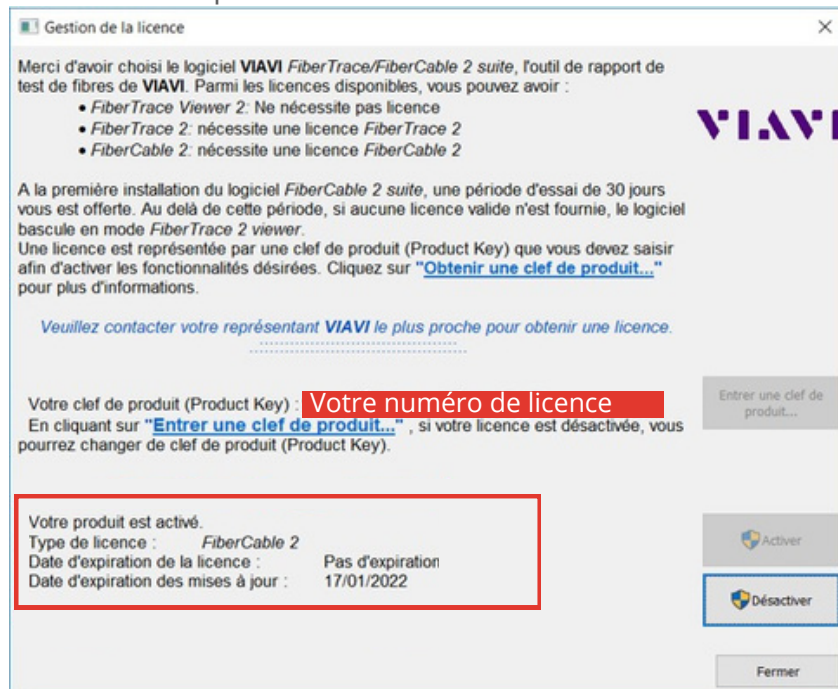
Gestion de la licence

Merci d'avoir choisi le logiciel VIAVI FiberTrace/FiberCable 2 suite, l'outil de rapport de test de fibres de VIAVI. Parmi les licences disponibles, vous pouvez avoir :
• FiberTrace Viewer 2: Ne nécessite pas licence
• FiberTrace 2: nécessite une licence FiberTrace 2
• FiberCable 2: nécessite une licence FiberCable 2

A la première installation du logiciel FiberCable 2 suite, une période d'essai de 30 jours vous est offerte. Au delà de cette période, si aucune licence valide n'est fournie, le logiciel bascule en mode FiberTrace 2 viewer.
Une licence est représentée par une clef de produit (Product Key) que vous devez saisir afin d'activer les fonctionnalités désirées. Cliquez sur "Obtenir une clef de produit..." pour plus d'informations.

VIAVI

Veuillez contacter votre représentant VIAVI le plus proche pour obtenir une licence.

Votre clef de produit (Product Key) : Votre numéro de licence
En cliquant sur "Entrer une clef de produit..." , si votre licence est désactivée, vous pourrez changer de clef de produit (Product Key).

Entrer une clef de produit...

Votre produit est activé.
Type de licence : FiberCable 2
Date d'expiration de la licence : Pas d'expiration
Date d'expiration des mises à jour : 17/01/2022

Activer

Désactiver

Fermer